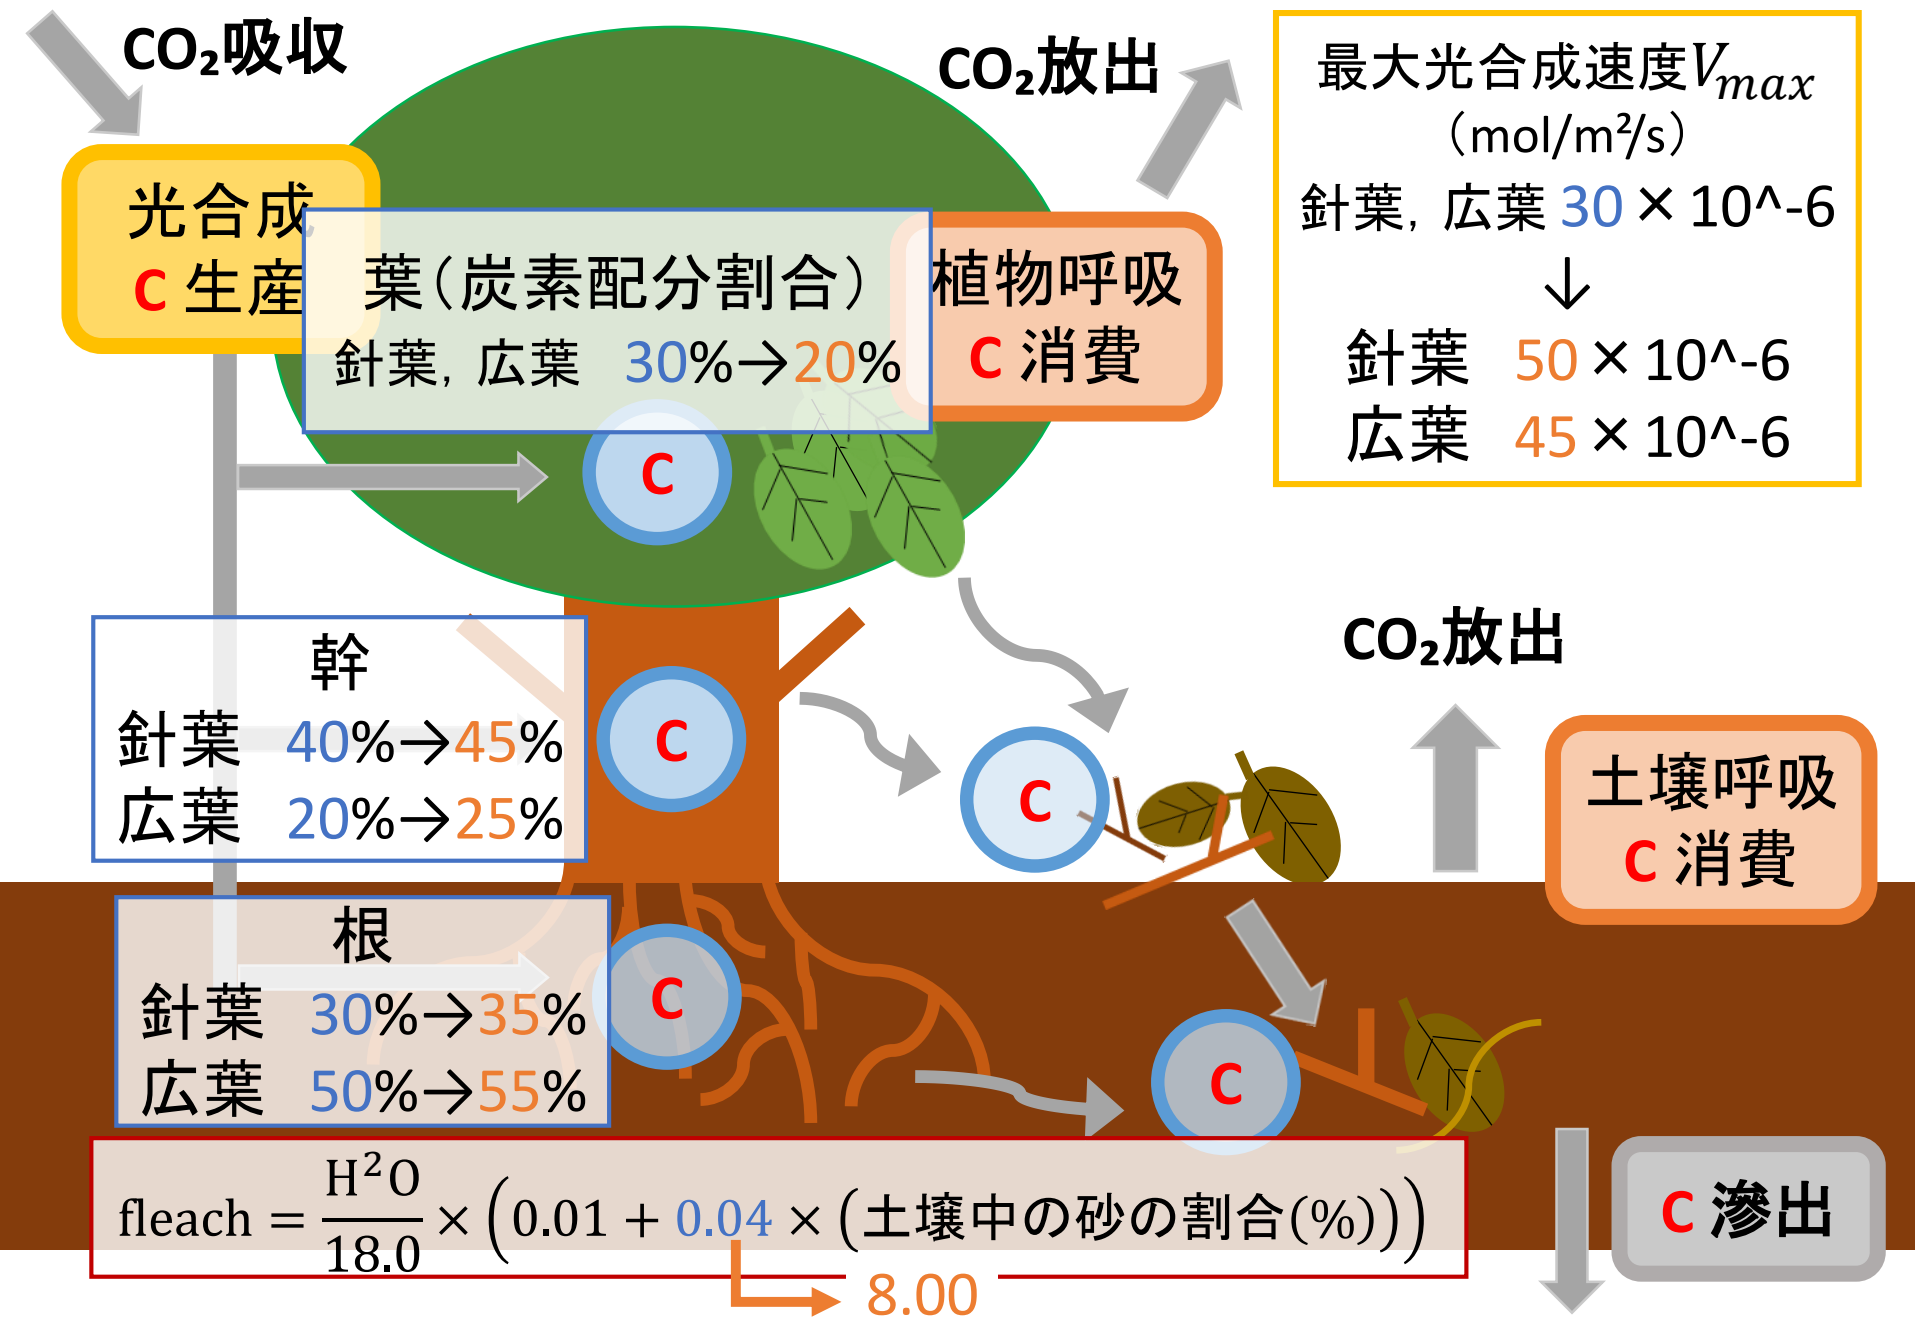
$CO_2$吸収

光合成
C 生産

葉（炭素配分割合）
針葉，広葉　30%→20%

$CO_2$放出

植物呼吸
C 消費

最大光合成速度$V_{max}$
（mol/m²/s）
針葉，広葉 30 × 10^-6
↓
針葉　50 × 10^-6
広葉　45 × 10^-6

C

幹
針葉　40%→45%
広葉　20%→25%

C

C

$CO_2$放出

土壌呼吸
C 消費

根
針葉　30%→35%
広葉　50%→55%

C

C

fleach $= \frac{H^2O}{18.0} \times \left(0.01 + 0.04 \times (\text{土壌中の砂の割合(\%)})\right)$

8.00

C 滲出